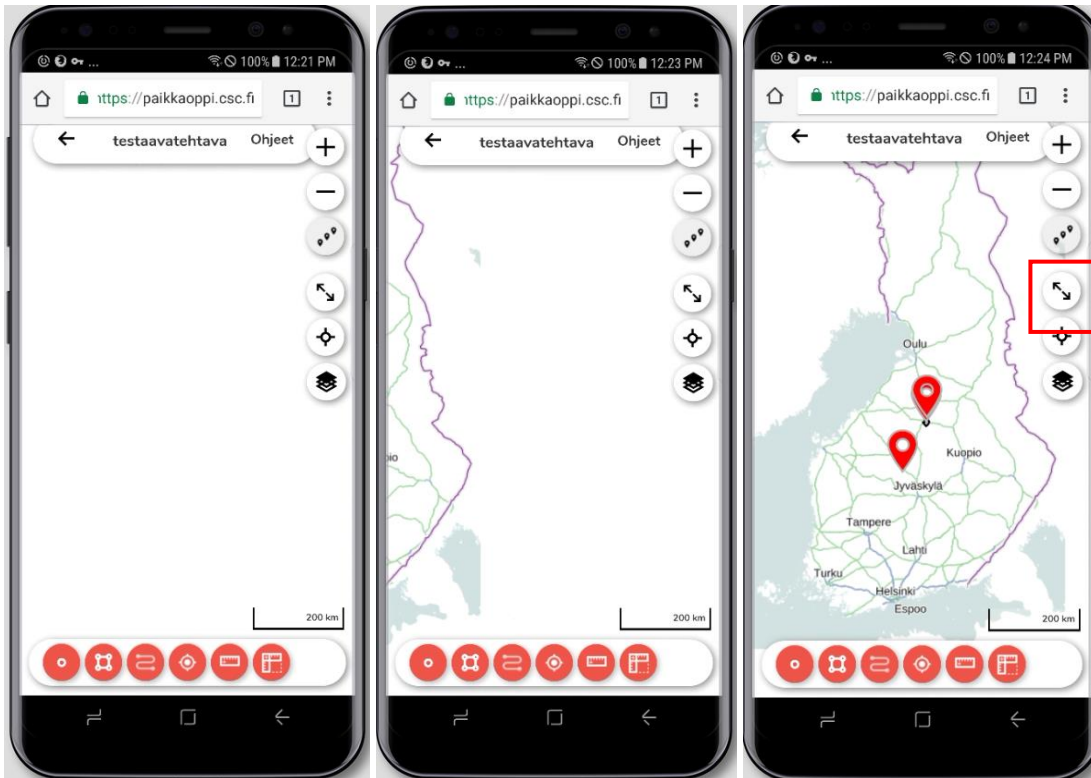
100% 12:21 PM
https://paikkaoppi.csc.fi 1
testaavatehtava Ohjeet
200 km

100% 12:23 PM
https://paikkaoppi.csc.fi 1
testaavatehtava Ohjeet
io
200 km

100% 12:24 PM
https://paikkaoppi.csc.fi 1
testaavatehtava Ohjeet
Oulu
Kuopio
Jyväskylä
Tampere
Lahti
Turku
Helsinki
Espoo
200 km